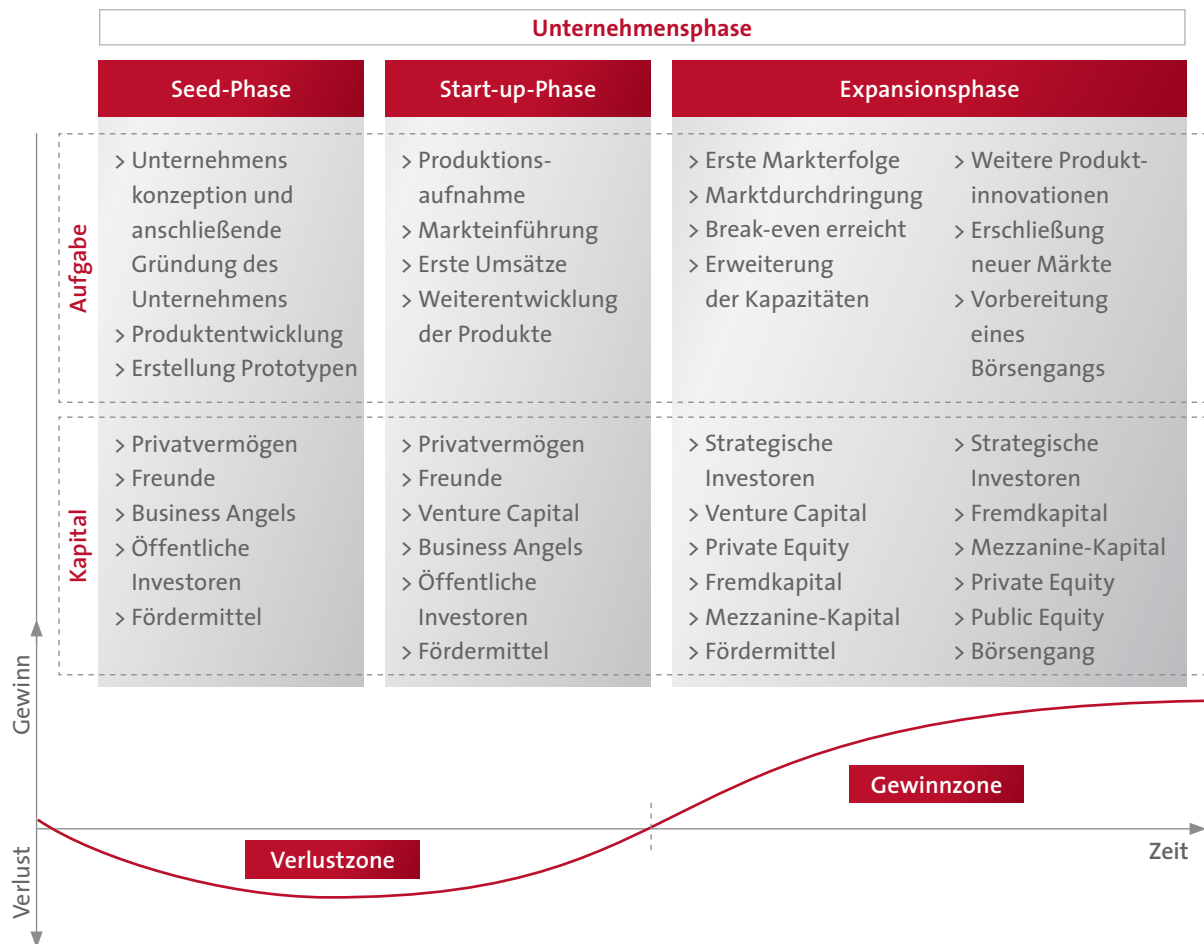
Unternehmensphase

| | Seed-Phase | Start-up-Phase | Expansionsphase | |
|---|---|---|---|---|
| Aufgabe | > Unternehmenskonzeption und anschließende Gründung des Unternehmens<br>> Produktentwicklung<br>> Erstellung Prototypen | > Produktionsaufnahme<br>> Markteinführung<br>> Erste Umsätze<br>> Weiterentwicklung der Produkte | > Erste Markterfolge<br>> Marktdurchdringung<br>> Break-even erreicht<br>> Erweiterung der Kapazitäten | > Weitere Produktinnovationen<br>> Erschließung neuer Märkte<br>> Vorbereitung eines Börsengangs |
| Kapital | > Privatvermögen<br>> Freunde<br>> Business Angels<br>> Öffentliche Investoren<br>> Fördermittel | > Privatvermögen<br>> Freunde<br>> Venture Capital<br>> Business Angels<br>> Öffentliche Investoren<br>> Fördermittel | > Strategische Investoren<br>> Venture Capital<br>> Private Equity<br>> Fremdkapital<br>> Mezzanine-Kapital<br>> Fördermittel | > Strategische Investoren<br>> Fremdkapital<br>> Mezzanine-Kapital<br>> Private Equity<br>> Public Equity<br>> Börsengang |

Gewinn
Verlust
Gewinnzone
Verlustzone
Zeit